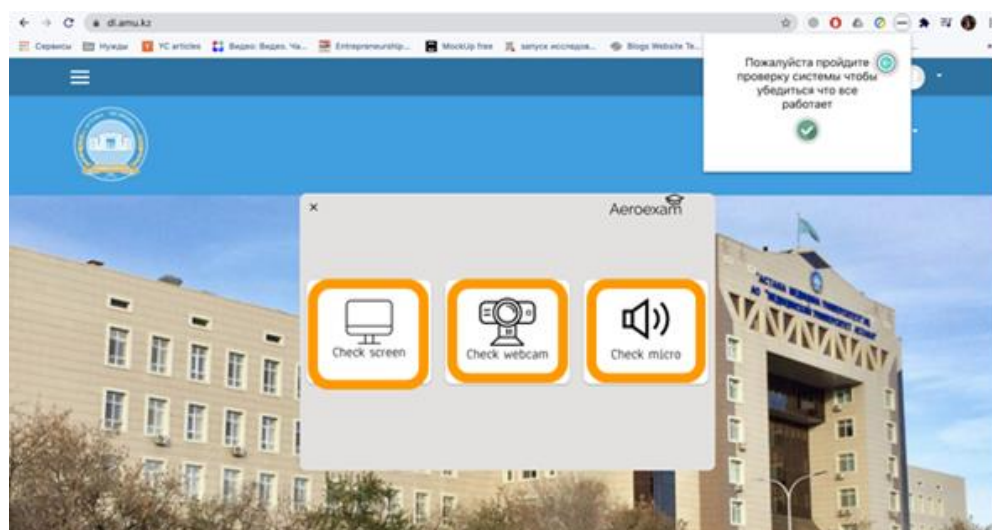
dl.amu.kz

Сервисы Нужды YC articles Видео: Видео. Ча... Entrepreneurship... MockUp free запуск исследов... Blogs Website Te...

Пожалуйста пройдите проверку системы чтобы убедиться что все работает

×

Aeroexam

Check screen

Check webcam

Check micro

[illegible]